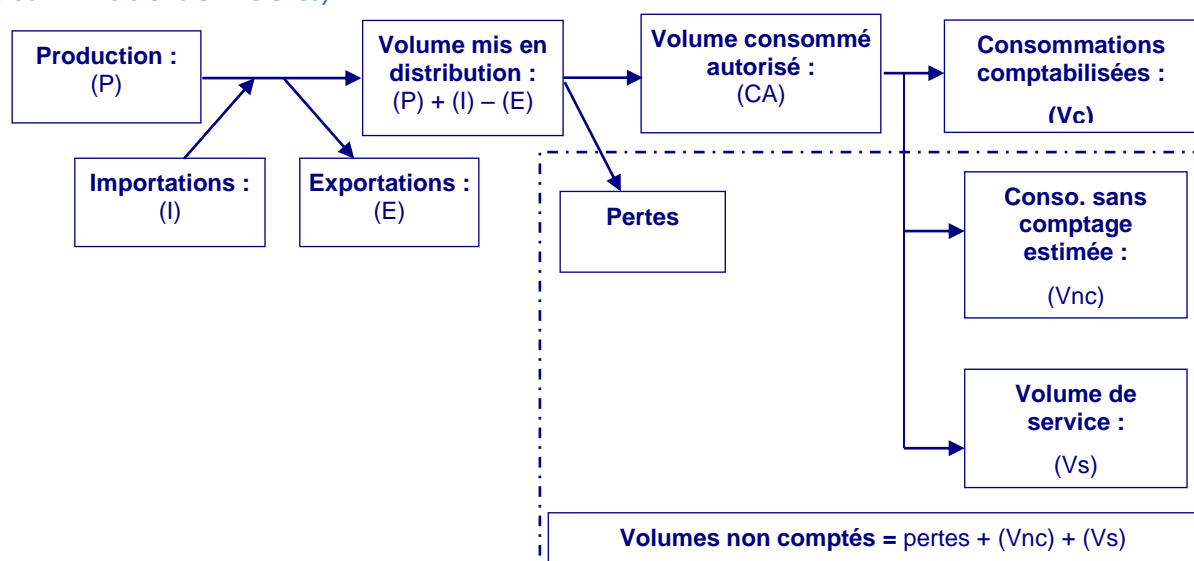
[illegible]

Production :
(P)

Importations :
(I)

Exportations :
(E)

Volume mis en distribution :
(P) + (I) – (E)

Volume consommé autorisé :
(CA)

Pertes

Consommations comptabilisées :
(Vc)

Conso. sans comptage estimée :
(Vnc)

Volume de service :
(Vs)

Volumes non comptés = pertes + (Vnc) + (Vs)